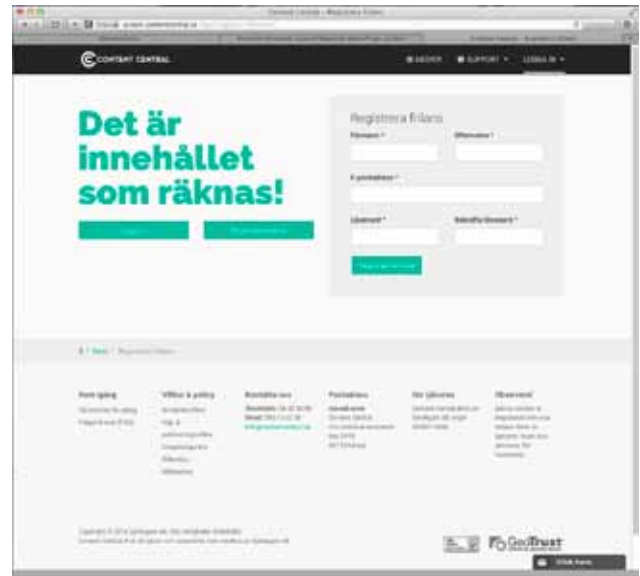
Content Central - Registrera frilans

CONTENT CENTRAL

SUPPORT ▾ LOGGA IN ▾

Det är innehållet som räknas!

Registrera frilans

Förnamn *

Efternamn *

E-postadress *

Lösenord *

Bekräfta lösenord *

Om oss

Villkor & policy

Kontakta oss

Postadress

Var sökare

Observera!

Copyright © 2014 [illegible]

GeoTrust

Chatt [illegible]